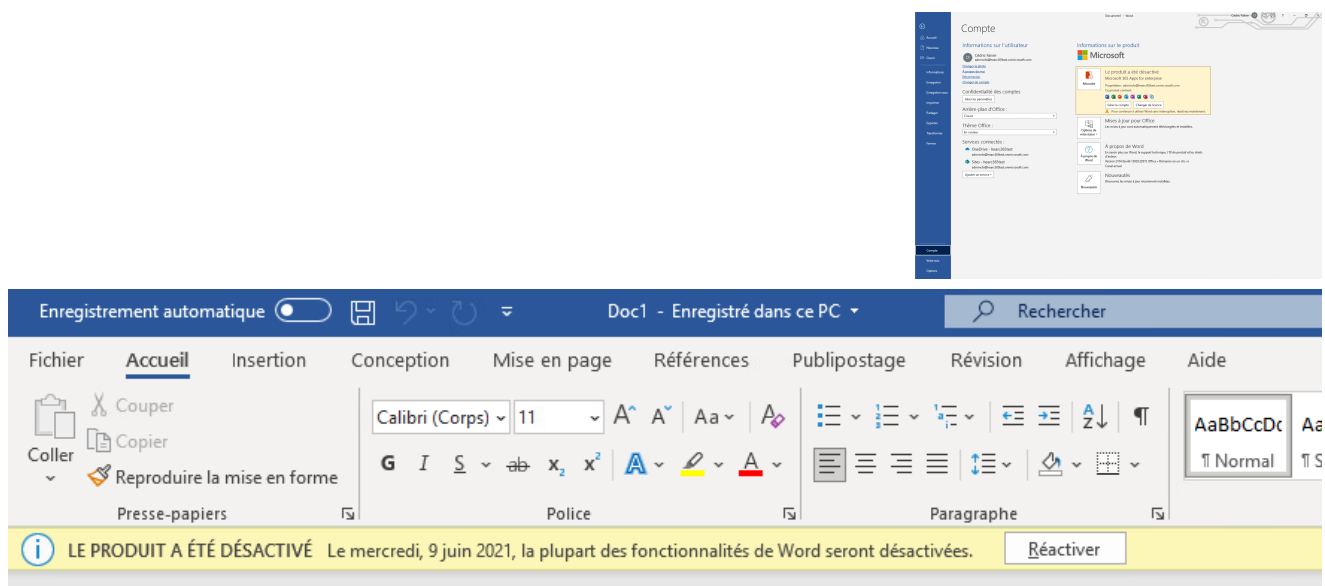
Compte

Informations sur l'utilisateur

Confidentialité des comptes

Arrière-plan d'Office :

Thème Office :

Services connectés :

Informations sur le produit

Microsoft

Le produit a été désactivé

Mises à jour pour Office

À propos de Word

Nouveautés

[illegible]

Enregistrement automatique

Doc1 - Enregistré dans ce PC

Rechercher

Fichier Accueil Insertion Conception Mise en page Références Publipostage Révision Affichage Aide

Coller

Couper

Copier

Reproduire la mise en forme

Presse-papiers

Calibri (Corps) 11

Aa

G I S ab $x_2$ $x^2$

Police

Paragraphe

AaBbCcDc

¶ Normal

LE PRODUIT A ÉTÉ DÉSACTIVÉ Le mercredi, 9 juin 2021, la plupart des fonctionnalités de Word seront désactivées.

Réactiver